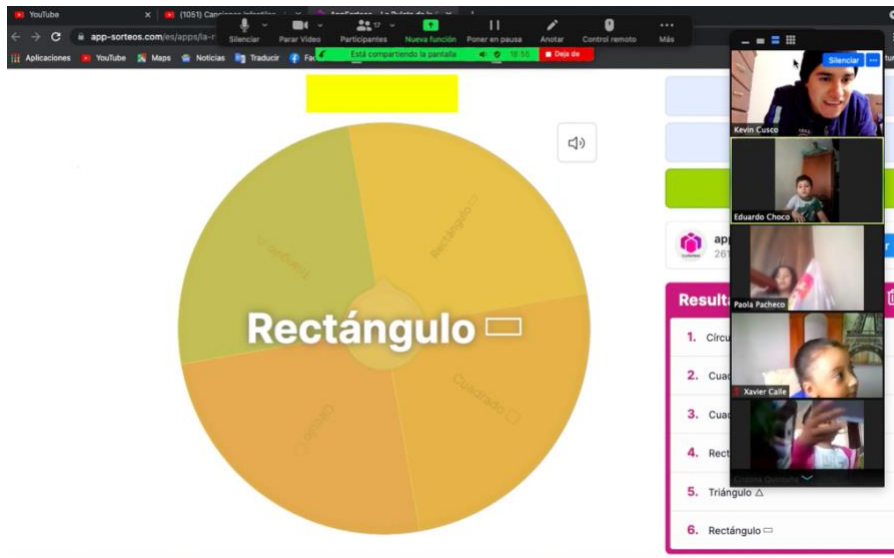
YouTube
(1051) Canciones infantiles
AppSorteos - La Ruleta de la
app-sorteos.com/es/apps/la-r
Aplicaciones YouTube Maps Noticias Traducir Fac

Silenciar Parar Video Participantes 17 Nueva función Poner en pausa Anotar Control remoto Más
Está compartiendo la pantalla 18:55 Deja de

Silenciar
Kevin Cusco
Eduardo Choco
Paola Pacheco
Xavier Calle

Triángulo
Rectángulo
Cuadrado
Círculo
Rectángulo ▭

app
261

Result
1. Círcu
2. Cuad
3. Cuad
4. Rect
5. Triángulo △
6. Rectángulo ▭